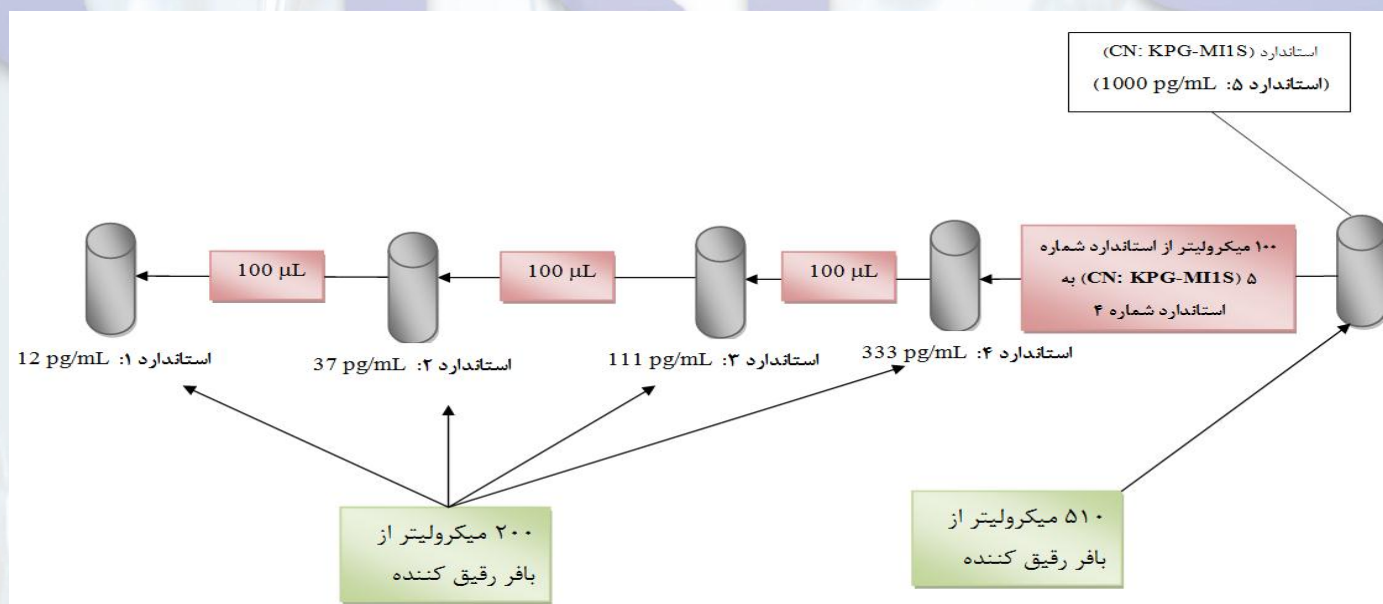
استاندارد (CN: KPG-MI1S)
(استاندارد ۵: 1000 pg/mL)

۱۰۰ میکرولیتر از استاندارد شماره ۵ (CN: KPG-MI1S) به استاندارد شماره ۴

100 µL

100 µL

100 µL

استاندارد ۴: 333 pg/mL

استاندارد ۳: 111 pg/mL

استاندارد ۲: 37 pg/mL

استاندارد ۱: 12 pg/mL

۲۰۰ میکرولیتر از بافر رقیق کننده

۵۱۰ میکرولیتر از بافر رقیق کننده